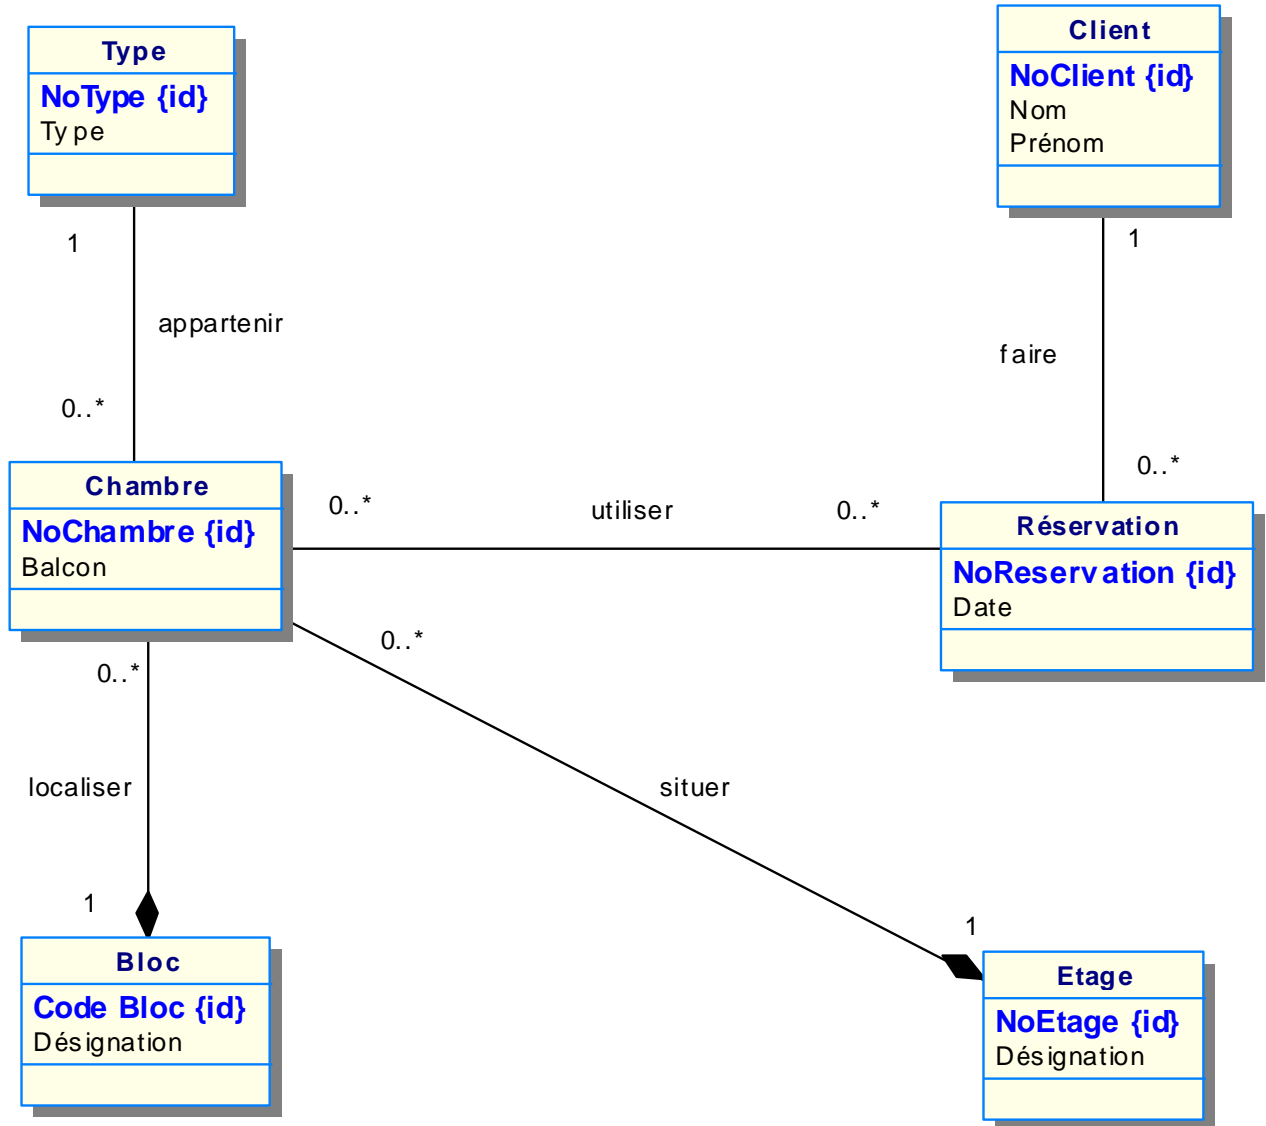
Type
NoType {id}
Type

Client
NoClient {id}
Nom
Prénom

1

appartenir

0..*

1

faire

0..*

Chambre
NoChambre {id}
Balcon

0..*

utiliser

0..*

Réservation
NoReservation {id}
Date

0..*

0..*

localiser

situer

1

1

Bloc
Code Bloc {id}
Désignation

Etage
NoEtage {id}
Désignation